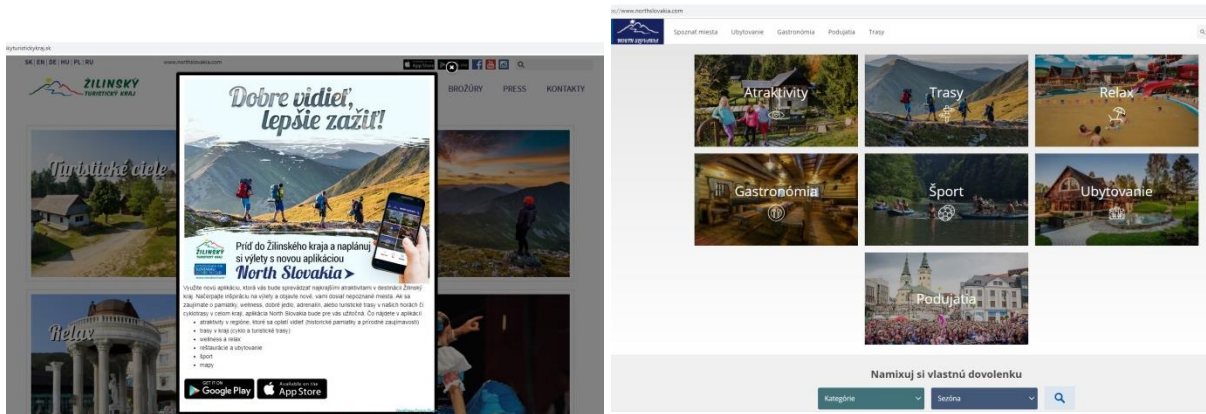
ikyturistickykraj.sk

SK | EN | DE | HU | PL | RU

www.northslovakia.com

ŽILINSKÝ TURISTICKÝ KRAJ

BROŽÚRY PRESS KONTAKTY

Turistické ciele

Relax

Dobre vidieť, lepšie zažiť!

Príď do Žilinského kraja a naplánuj si výlety s novou aplikáciou North Slovakia

Využite novú aplikáciu, ktorá vás bude sprevádzať najkrajšími atraktivitami v destinácii Žilinský kraj. Načerpajte inšpiráciu na výlety a objavte nové, vami dosiaľ nepoznané miesta. Ak sa zaujímate o pamiatky, wellness, dobré jedlo, adrenalín, alebo turistické trasy v našich horách či cyklotrasy v celom kraji, aplikácia North Slovakia bude pre vás užitočná. Čo nájdete v aplikácii:

• atraktivity v regióne, ktoré sa oplatí vidieť (historické pamiatky a prírodné zaujímavosti)
• trasy v kraji (cyklo a turistické trasy)
• wellness a relax
• reštaurácie a ubytovanie
• šport
• mapy

GET IT ON Google Play

Available on the App Store

://www.northslovakia.com

NORTH SLOVAKIA

Spoznať miesta Ubytovanie Gastronómia Podujatia Trasy

Atraktivity

Trasy

Relax

Gastronómia

Šport

Ubytovanie

Podujatia

Namixuj si vlastnú dovolenku

Kategórie

Sezóna